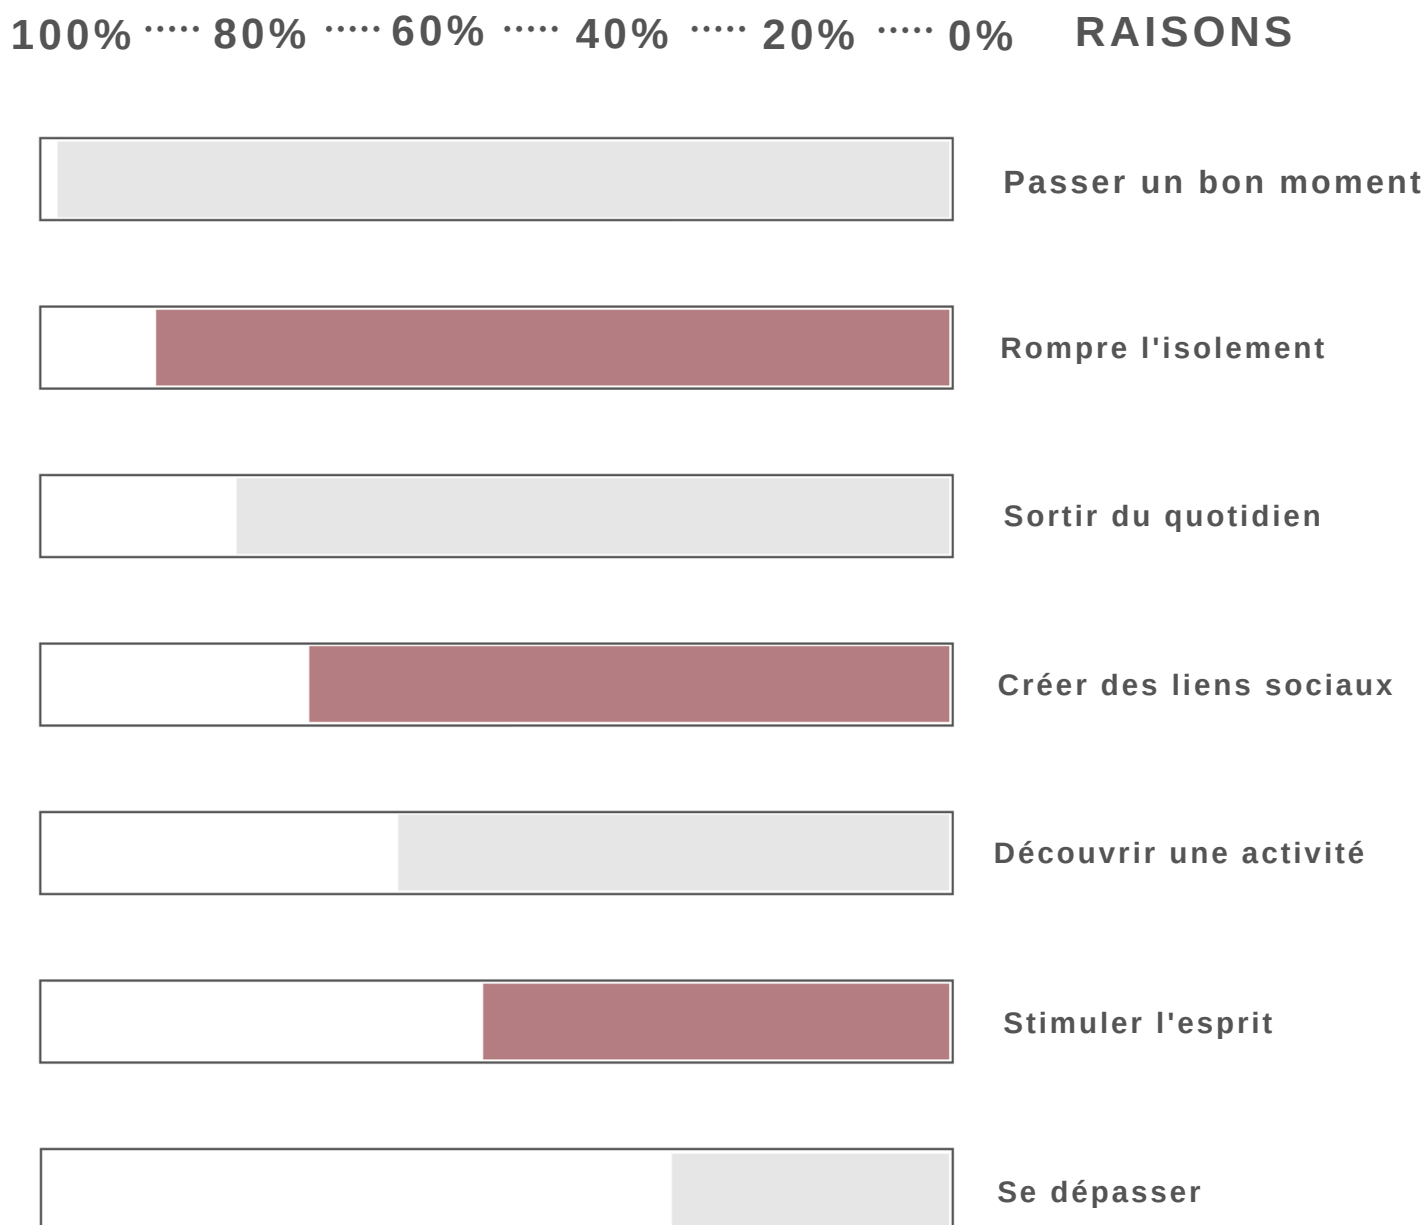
100% ····· 80% ····· 60% ····· 40% ····· 20% ····· 0% RAISONS

Passer un bon moment

Rompre l'isolement

Sortir du quotidien

Créer des liens sociaux

Découvrir une activité

Stimuler l'esprit

Se dépasser